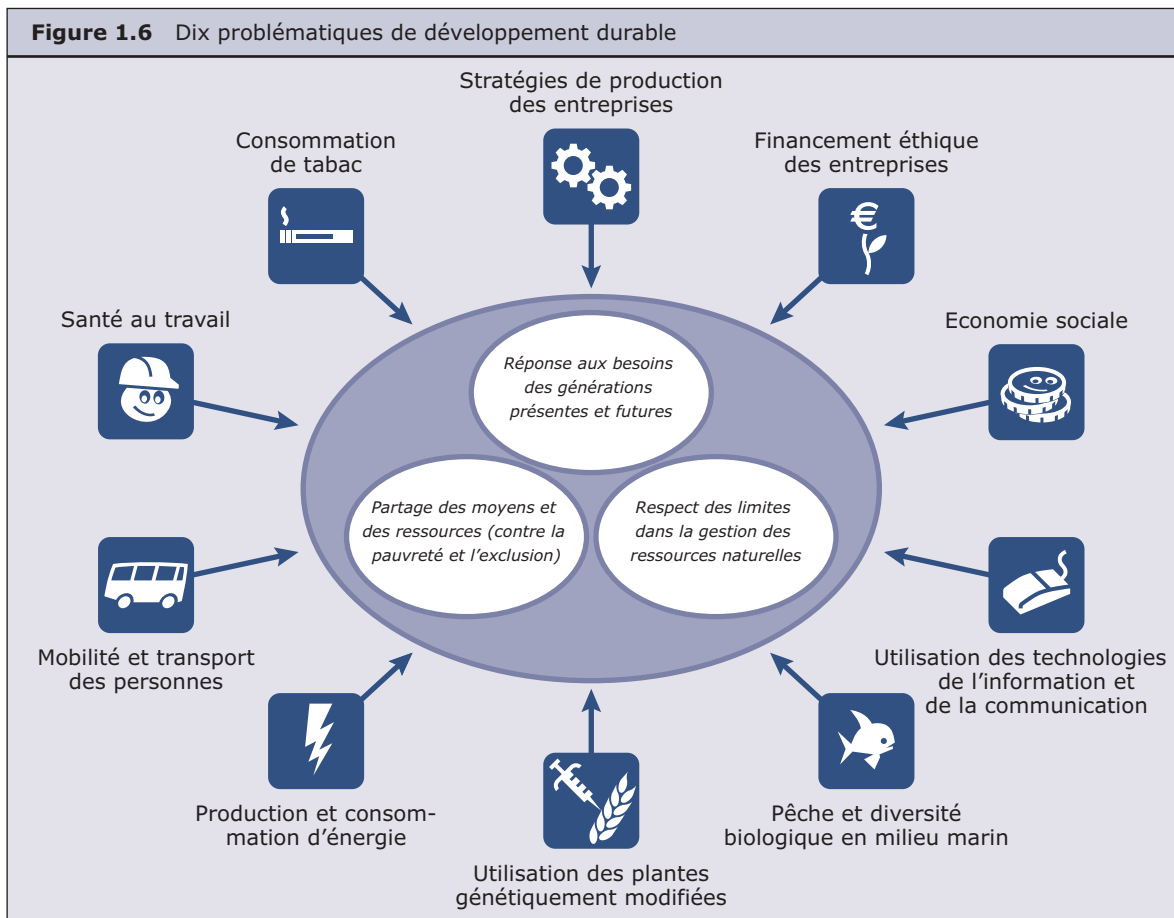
**Figure 1.6** Dix problématiques de développement durable

Stratégies de production des entreprises

Consommation de tabac

Financement éthique des entreprises

Santé au travail

Economie sociale

*Réponse aux besoins des générations présentes et futures*

*Partage des moyens et des ressources (contre la pauvreté et l'exclusion)*

*Respect des limites dans la gestion des ressources naturelles*

Mobilité et transport des personnes

Utilisation des technologies de l'information et de la communication

Production et consommation d'énergie

Pêche et diversité biologique en milieu marin

Utilisation des plantes génétiquement modifiées